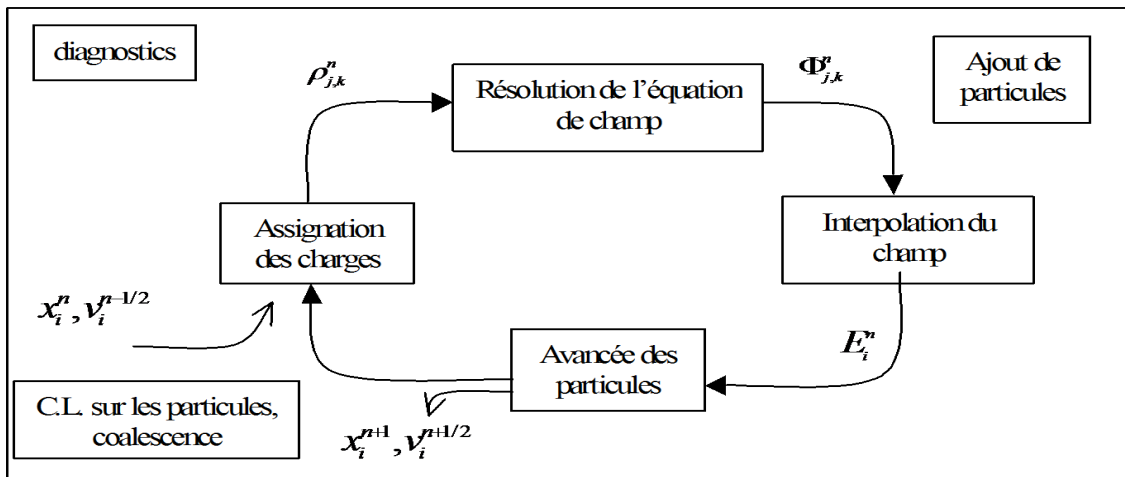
diagnostics

$\rho_{j,k}^{n}$

Résolution de l'équation de champ

$\Phi_{j,k}^{n}$

Ajout de particules

Assignation des charges

Interpolation du champ

$x_i^n, v_i^{n-1/2}$

$E_i^n$

Avancée des particules

C.L. sur les particules, coalescence

$x_i^{n+1}, v_i^{n+1/2}$